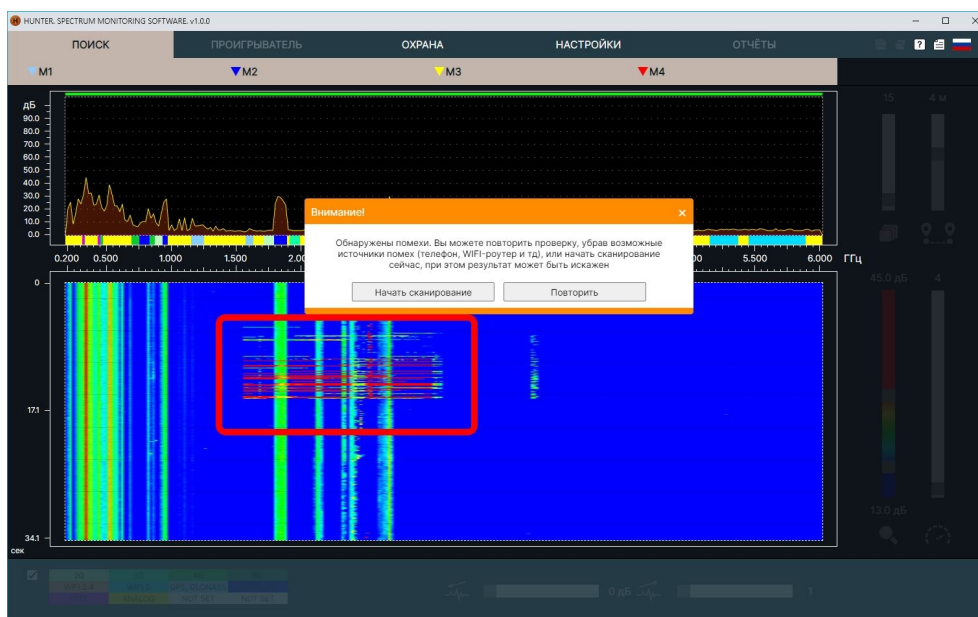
HUNTER. SPECTRUM MONITORING SOFTWARE. v1.0.0

ПОИСК ПРОИГРЫВАТЕЛЬ ОХРАНА НАСТРОЙКИ ОТЧЁТЫ

M1 M2 M3 M4

дБ
90.0
80.0
70.0
60.0
50.0
40.0
30.0
20.0
10.0
0.0

0.200 0.500 1.000 1.500 2.00 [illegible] 5.500 6.000 ГГц

15 4 м

Внимание!

Обнаружены помехи. Вы можете повторить проверку, убрав возможные источники помех (телефон, WIFI-роутер и тд), или начать сканирование сейчас, при этом результат может быть искажен

Начать сканирование Повторить

0
17.1
34.1
сек

45.0 дБ 4
13.0 дБ

0 дБ